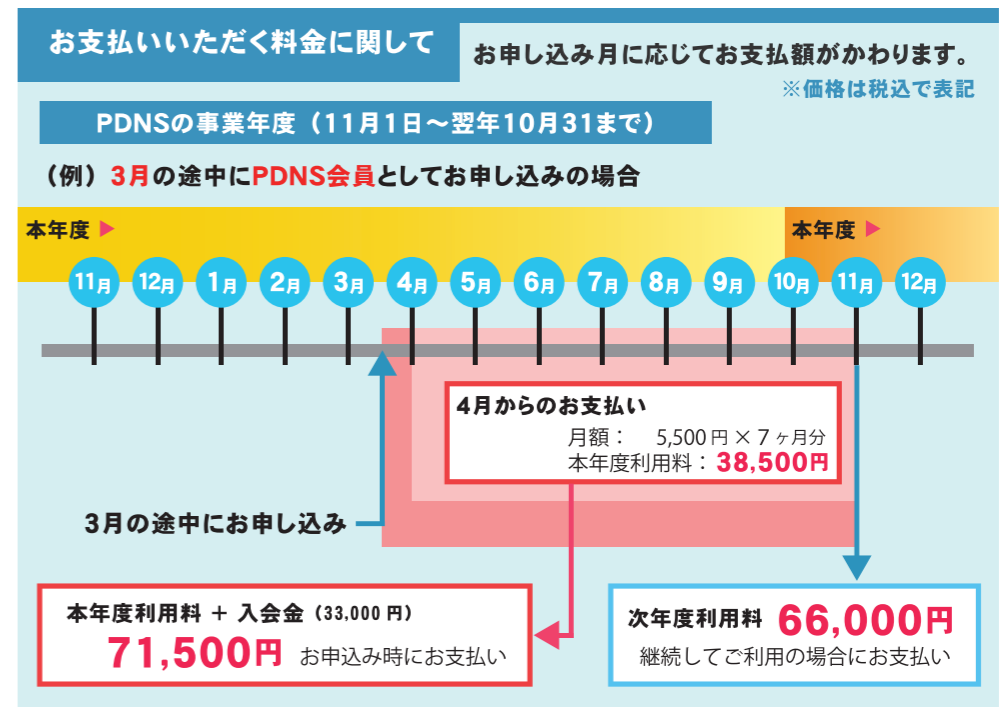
お支払いいただく料金に関して

お申し込み月に応じてお支払額がかわります。

※価格は税込で表記

PDNSの事業年度（11月1日～翌年10月31まで）

（例）3月の途中にPDNS会員としてお申し込みの場合

本年度 ▶

本年度 ▶

11月 12月 1月 2月 3月 4月 5月 6月 7月 8月 9月 10月 11月 12月

4月からのお支払い

月額：　5,500 円 × 7 ヶ月分

本年度利用料：38,500円

3月の途中にお申し込み

本年度利用料 ＋ 入会金（33,000 円）

71,500円 お申込み時にお支払い

次年度利用料 66,000円

継続してご利用の場合にお支払い